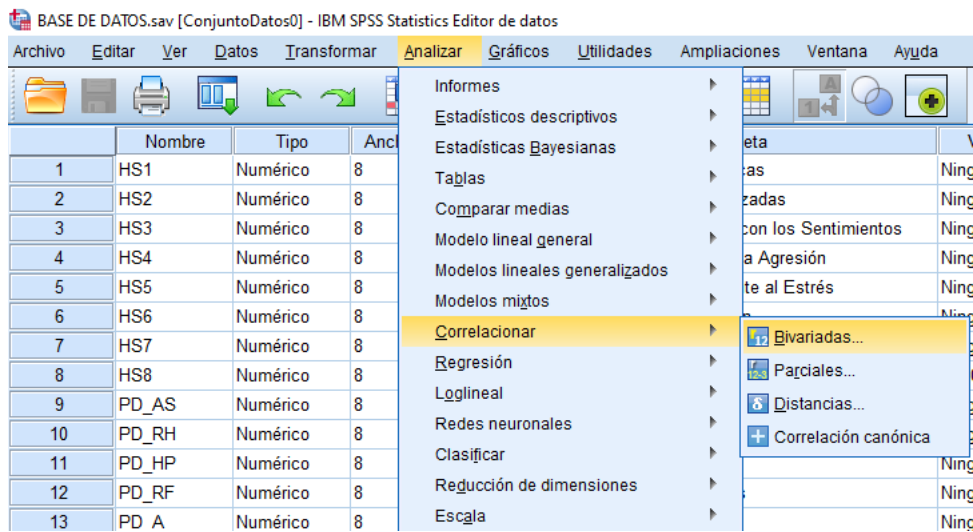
BASE DE DATOS.sav [ConjuntoDatos0] - IBM SPSS Statistics Editor de datos

Archivo Editar Ver Datos Transformar Analizar Gráficos Utilidades Ampliaciones Ventana Ayuda

| | Nombre | Tipo | Anch |
|---|---|---|---|
| 1 | HS1 | Numérico | 8 |
| 2 | HS2 | Numérico | 8 |
| 3 | HS3 | Numérico | 8 |
| 4 | HS4 | Numérico | 8 |
| 5 | HS5 | Numérico | 8 |
| 6 | HS6 | Numérico | 8 |
| 7 | HS7 | Numérico | 8 |
| 8 | HS8 | Numérico | 8 |
| 9 | PD_AS | Numérico | 8 |
| 10 | PD_RH | Numérico | 8 |
| 11 | PD_HP | Numérico | 8 |
| 12 | PD_RF | Numérico | 8 |
| 13 | PD_A | Numérico | 8 |

Informes
Estadísticos descriptivos
Estadísticas Bayesianas
Tablas
Comparar medias
Modelo lineal general
Modelos lineales generalizados
Modelos mixtos
Correlacionar
Regresión
Loglineal
Redes neuronales
Clasificar
Reducción de dimensiones
Escala

Bivariadas...
Parciales...
Distancias...
Correlación canónica

eta
cas
zadas
con los Sentimientos
a Agresión
te al Estrés

V
Ning
Ning
Ning
Ning
Ning
Ning
Ning
Ning